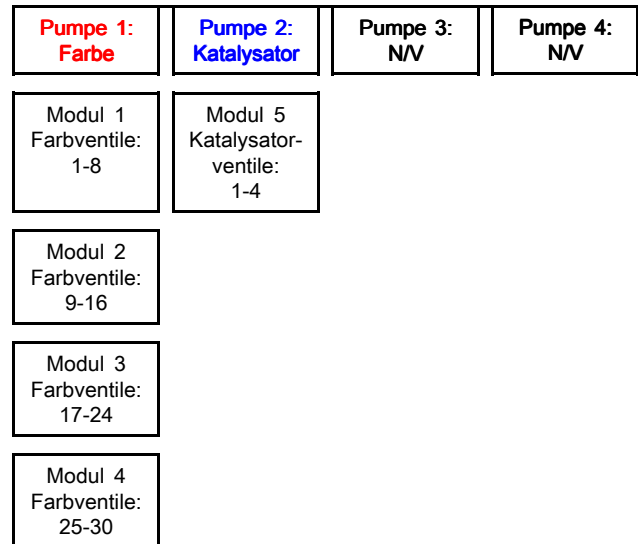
Pumpe 1: Farbe

Pumpe 2: Katalysator

Pumpe 3: N/V

Pumpe 4: N/V

Modul 1 Farbventile: 1-8

Modul 5 Katalysatorventile: 1-4

Modul 2 Farbventile: 9-16

Modul 3 Farbventile: 17-24

Modul 4 Farbventile: 25-30